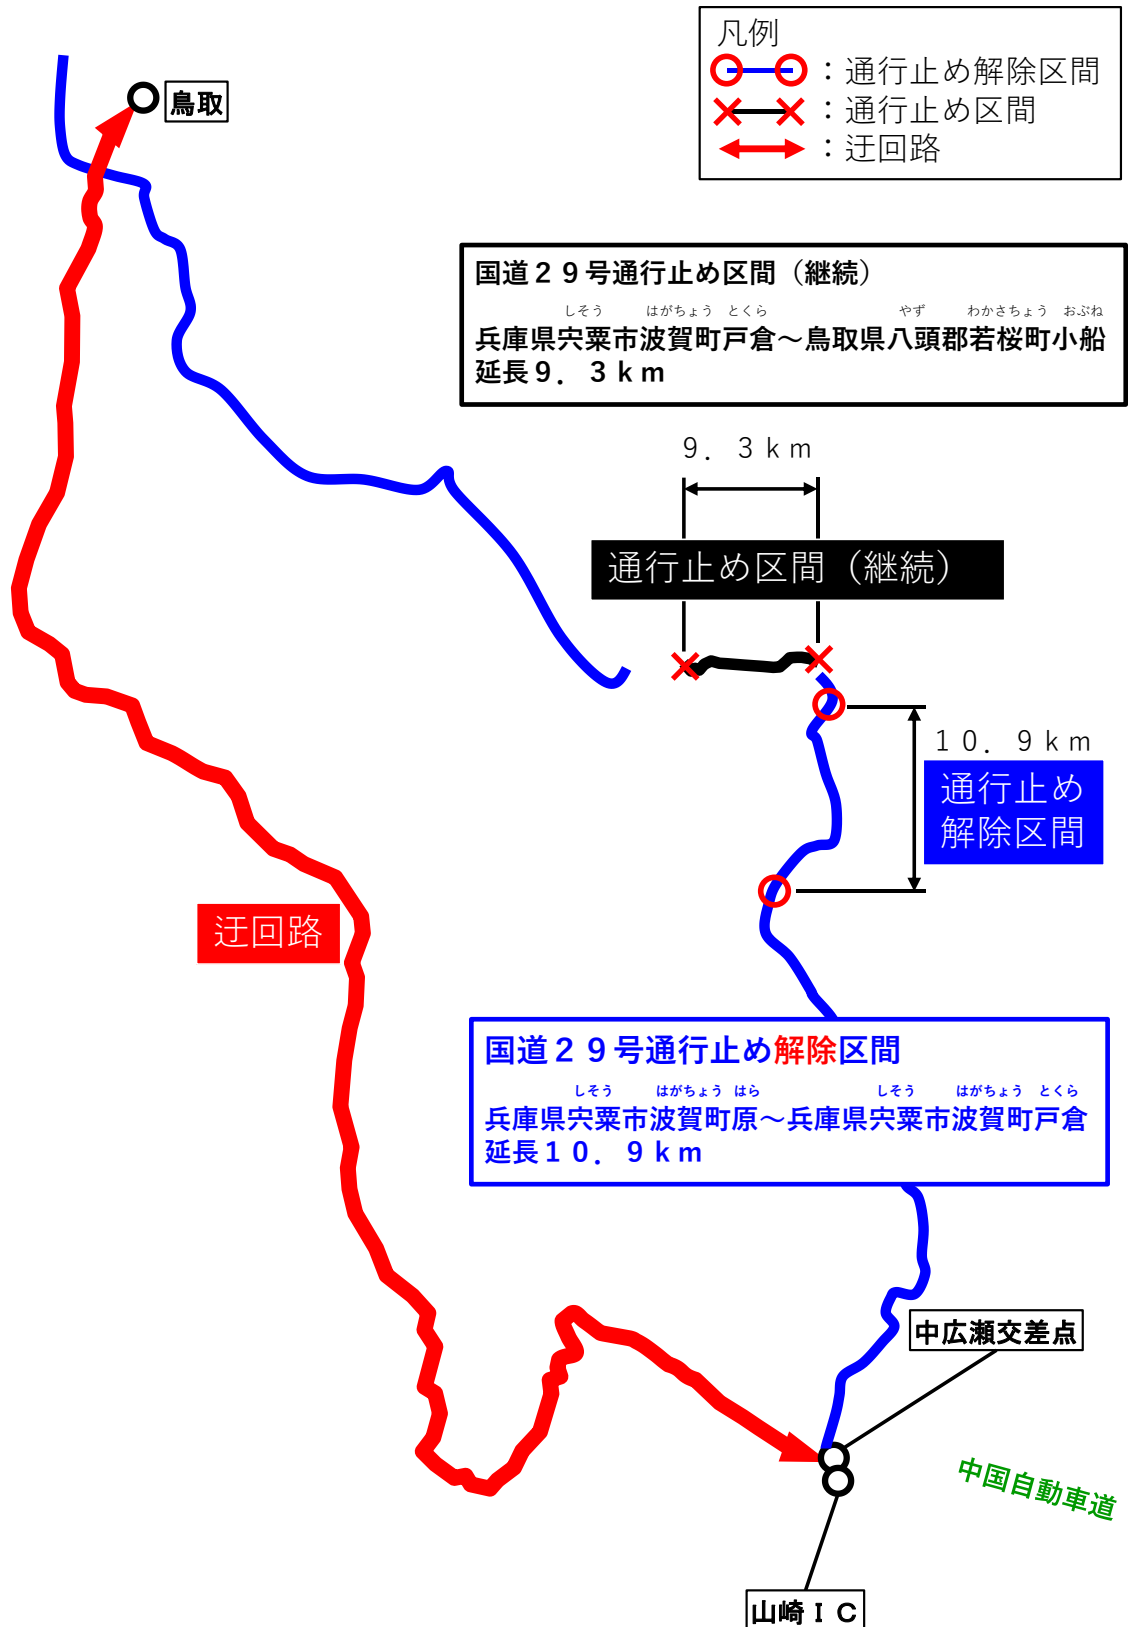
凡例
：通行止め解除区間
：通行止め区間
：迂回路

鳥取

国道２９号通行止め区間（継続）
しそう　はがちょう　とくら　やず　わかさちょう　おぶね
兵庫県宍粟市波賀町戸倉～鳥取県八頭郡若桜町小船
延長９．３ｋｍ

９．３ｋｍ

通行止め区間（継続）

１０．９ｋｍ
通行止め解除区間

迂回路

国道２９号通行止め解除区間
しそう　はがちょう　はら　しそう　はがちょう　とくら
兵庫県宍粟市波賀町原～兵庫県宍粟市波賀町戸倉
延長１０．９ｋｍ

中広瀬交差点

中国自動車道

山崎ＩＣ